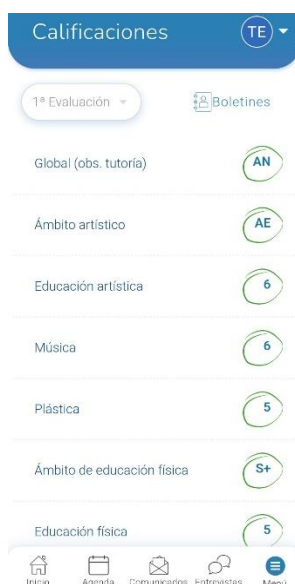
Calificaciones TE

1ª Evaluación

Boletines

Global (obs. tutoría) AN

Ámbito artístico AE

Educación artística 6

Música 6

Plástica 5

Ámbito de educación física S+

Educación física 5

Inicio Agenda Comunicados Entrevistas Menú